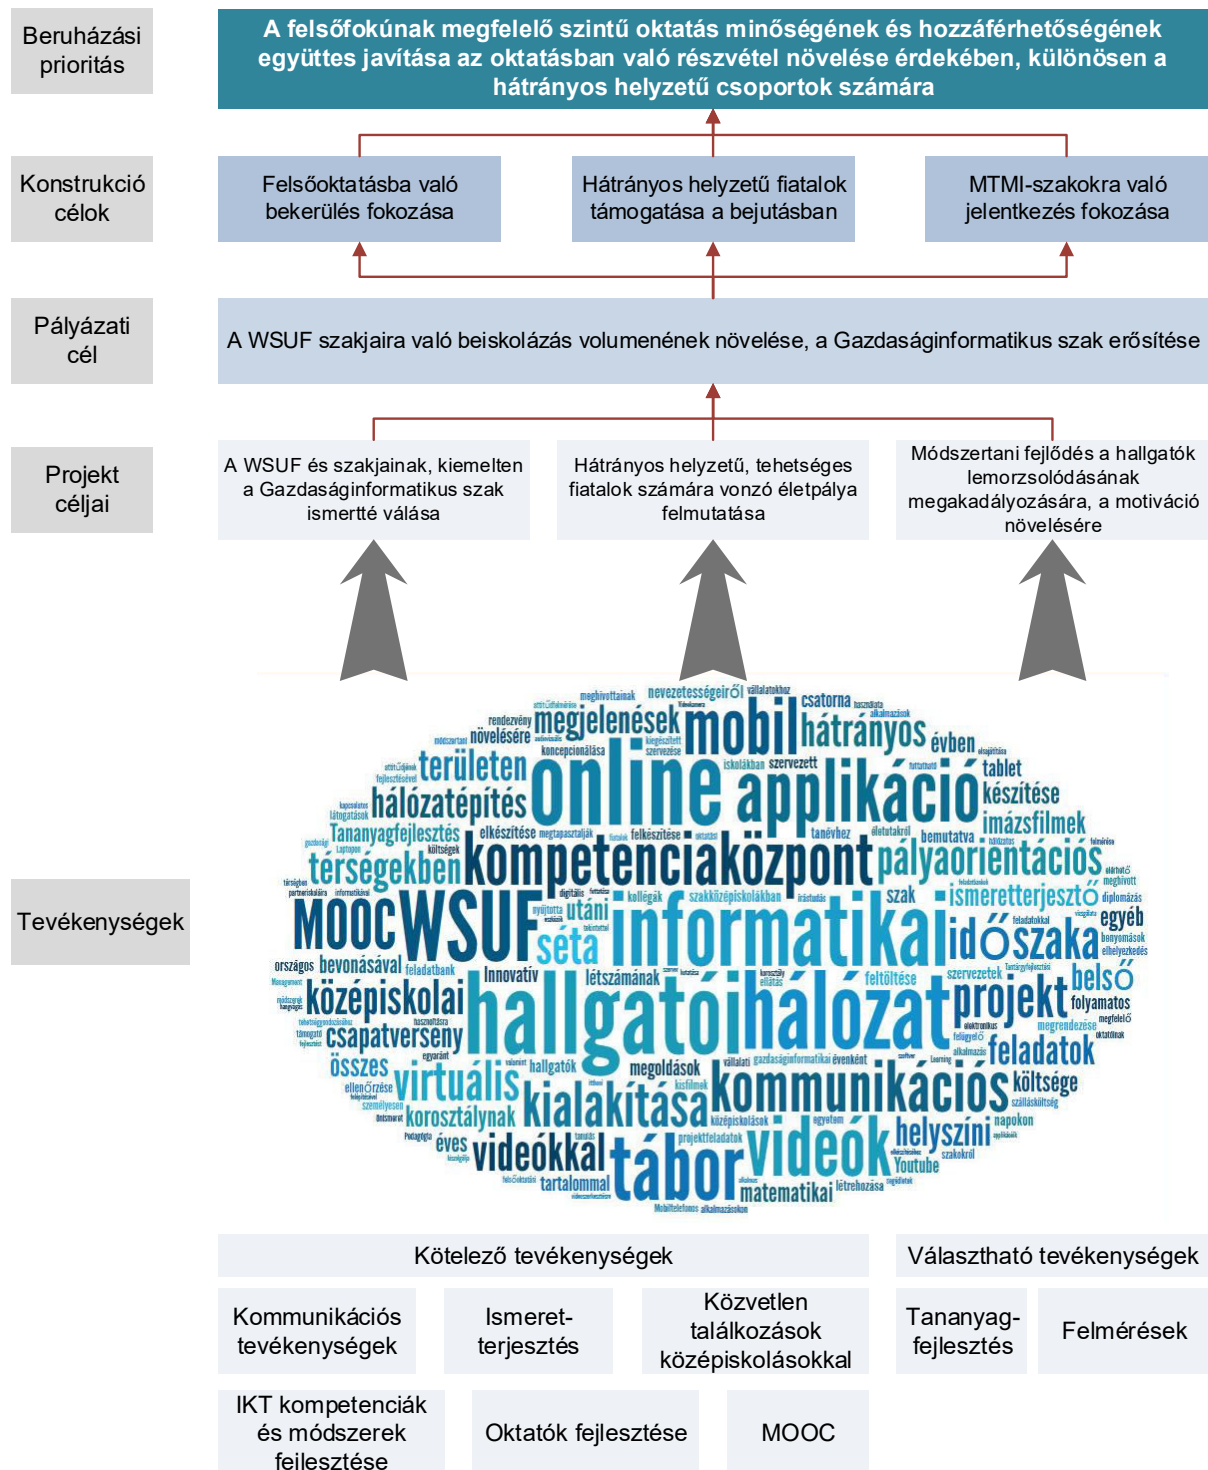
Beruházási prioritás

A felsőfokúnak megfelelő szintű oktatás minőségének és hozzáférhetőségének együttes javítása az oktatásban való részvétel növelése érdekében, különösen a hátrányos helyzetű csoportok számára

Konstrukció célok

Felsőoktatásba való bekerülés fokozása

Hátrányos helyzetű fiatalok támogatása a bejutásban

MTMI-szakokra való jelentkezés fokozása

Pályázati cél

A WSUF szakjaira való beiskolázás volumenének növelése, a Gazdaságinformatikus szak erősítése

Projekt céljai

A WSUF és szakjainak, kiemelten a Gazdaságinformatikus szak ismertté válása

Hátrányos helyzetű, tehetséges fiatalok számára vonzó életpálya felmutatása

Módszertani fejlődés a hallgatók lemorzsolódásának megakadályozására, a motiváció növelésére

Tevékenységek

meghívottainak nevezetességeiről vállalatokhoz csatorna rendezvény megjelenések mobil hátrányos növelésére koncepcionálása évben területen iskolákban szervezett tablet hálózatépítés online applikáció készítése Tananyagfejlesztés elkészítése megtapasztalják felkészítése tanévhez életutakról bemutatva imázsfilmek térségekben kompetenciaközpont pályaorientációs költségek MOOC WSUF utáni kollégák szakközépiskolákban szak ismeretterjesztő séta informatikai idő szaka egyéb országos bevonásával feladatbank Innovatív létszámának feltöltése szervezetek belső középiskolai hallgatói hálózat projekt folyamatos csapatverseny megoldások feladatok összes virtuális hallgatók kommunikációs költsége korosztálynak kialakítása középiskolások napokon éves videókkal tábor videók helyszíni tartalommal matematikai létrehozása Youtube

Kötelező tevékenységek

Választható tevékenységek

Kommunikációs tevékenységek

Ismeret-terjesztés

Közvetlen találkozások középiskolásokkal

Tananyag-fejlesztés

Felmérések

IKT kompetenciák és módszerek fejlesztése

Oktatók fejlesztése

MOOC